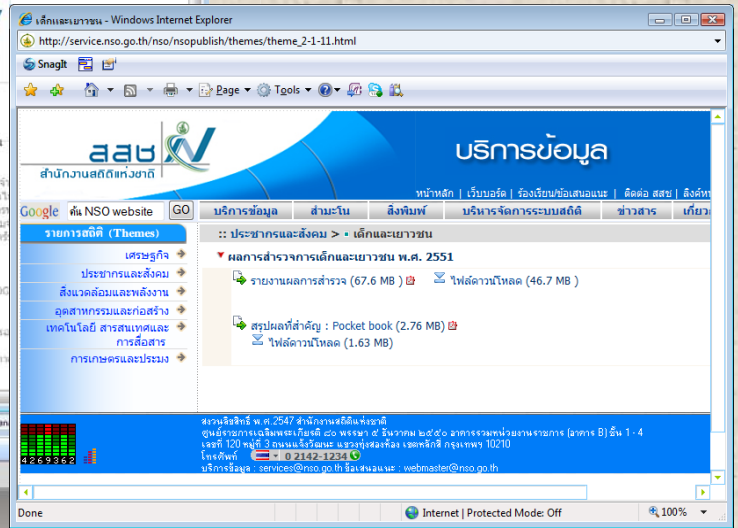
เด็กและเยาวชน - Windows Internet Explorer

http://service.nso.go.th/nso/nsopublish/themes/theme_2-1-11.html

SnagIt

Page ▾ Tools ▾

สสช
สำนักงานสถิติแห่งชาติ

บริการข้อมูล

หน้าหลัก | เว็บบอร์ด | ร้องเรียน/ข้อเสนอแนะ | ติดต่อ สสช | ลิงค์ห

Google ค้น NSO website GO

บริการข้อมูล | สำมะโน | สิ่งพิมพ์ | บริหารจัดการระบบสถิติ | ข่าวสาร | เกี่ยว

รายการสถิติ (Themes)

เศรษฐกิจ
ประชากรและสังคม
สิ่งแวดล้อมและพลังงาน
อุตสาหกรรมและก่อสร้าง
เทคโนโลยี สารสนเทศและการสื่อสาร
การเกษตรและประมง

:: ประชากรและสังคม > ▪ เด็กและเยาวชน

ผลการสำรวจการเด็กและเยาวชน พ.ศ. 2551

รายงานผลการสำรวจ (67.6 MB ) ไฟล์ดาวน์โหลด (46.7 MB )

สรุปผลที่สำคัญ : Pocket book (2.76 MB)
ไฟล์ดาวน์โหลด (1.63 MB)

4269362

สงวนลิขสิทธิ์ พ.ศ.2547 สำนักงานสถิติแห่งชาติ
ศูนย์ราชการเฉลิมพระเกียรติ ๘๐ พรรษา ๕ ธันวาคม ๒๕๕๐ อาคารรวมหน่วยงานราชการ (อาคาร B) ชั้น 1 - 4
เลขที่ 120 หมู่ที่ 3 ถนนแจ้งวัฒนะ แขวงทุ่งสองห้อง เขตหลักสี่ กรุงเทพฯ 10210
โทรศัพท์ 0 2142-1234
บริการข้อมูล : services@nso.go.th ข้อเสนอแนะ : webmaster@nso.go.th

Done | Internet | Protected Mode: Off | 100%